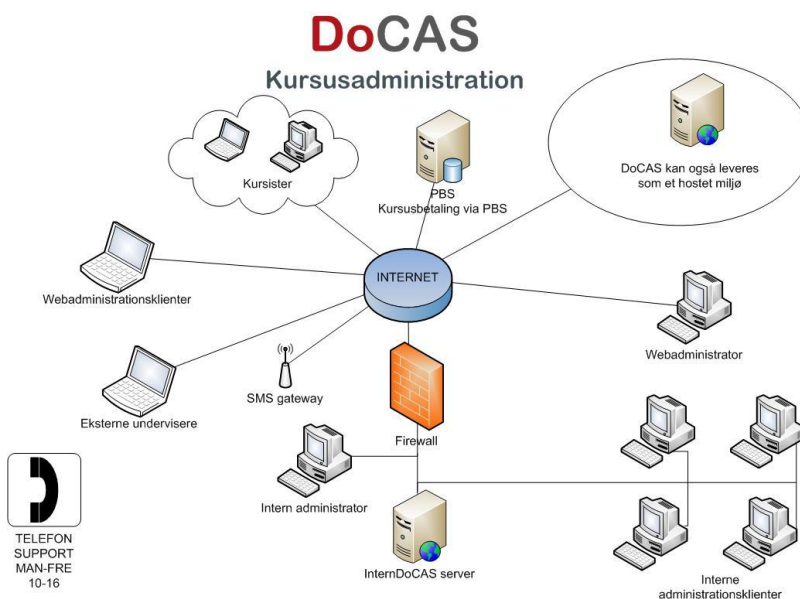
DoCAS

Kursusadministration

Kursister

PBS
Kursusbetaling via PBS

DoCAS kan også leveres som et hostet miljø

Webadministrationsklienter

INTERNET

Webadministrator

Eksterne undervisere

SMS gateway

Firewall

Intern administrator

TELEFON
SUPPORT
MAN-FRE
10-16

InternDoCAS server

Interne administrationsklienter